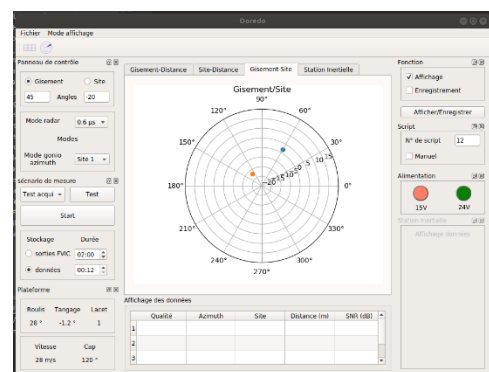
Doredo

Fichier Mode affichage

Panneau de contrôle
Gisement Site
45 Angles -20
Mode radar 0.6 µs
Modes
Mode gonio azimuth Site 1

Scénario de mesure
Test acqui Test
Start

Stockage Durée
sorties FVIC 02:00
données 00:12

Plateforme
Roulis Tangage Lacet
20 ° -1.2 ° 1
Vitesse Cap
28 m/s 120 °

Gisement-Distance Site-Distance Gisement-Site Station Inertielle

Gisement/Site
90°
60°
30°
0°
330°
300°
270°
240°
210°
180°
150°
120°
-20 -15 -10 -5 0 5 10 15

Affichage des données
| | Qualité | Azimuth | Site | Distance (m) | SNR (dB) |
|---|---|---|---|---|---|
| 1 | | | | | |
| 2 | | | | | |
| 3 | | | | | |

Fonction
Affichage
Enregistrement
Afficher/Enregistrer

Script
N° de script 12
Manuel

Alimentation
15V 24V

Station inertielle
Affichage données